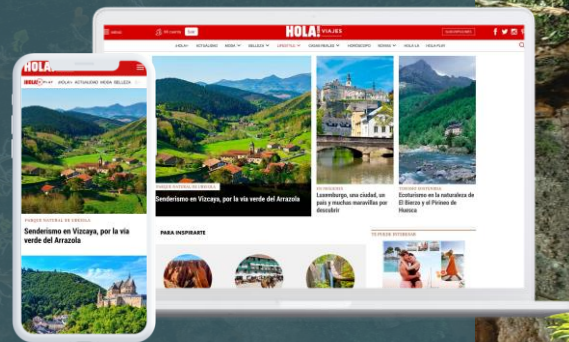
HOLA! VIAJES

HOLA! ACTUALIDAD MODA BELLEZA ESTILO CASAS REALES HORÓSCOPO VIAJES HOLA LA HOLA PLAY

PARQUE NATURAL DE URKIOLA

Senderismo en Vizcaya, por la vía verde del Arrazola

Luxemburgo, una ciudad, un país y muchas maravillas por descubrir

Ecoturismo en la naturaleza de El Bierzo y el Pirineo de Huesca

PARA INSPIRARTE

HOLA! PLAY ¡HOLA! ACTUALIDAD MODA BELLEZA

PARQUE NATURAL DE URKIOLA

Senderismo en Vizcaya, por la vía verde del Arrazola